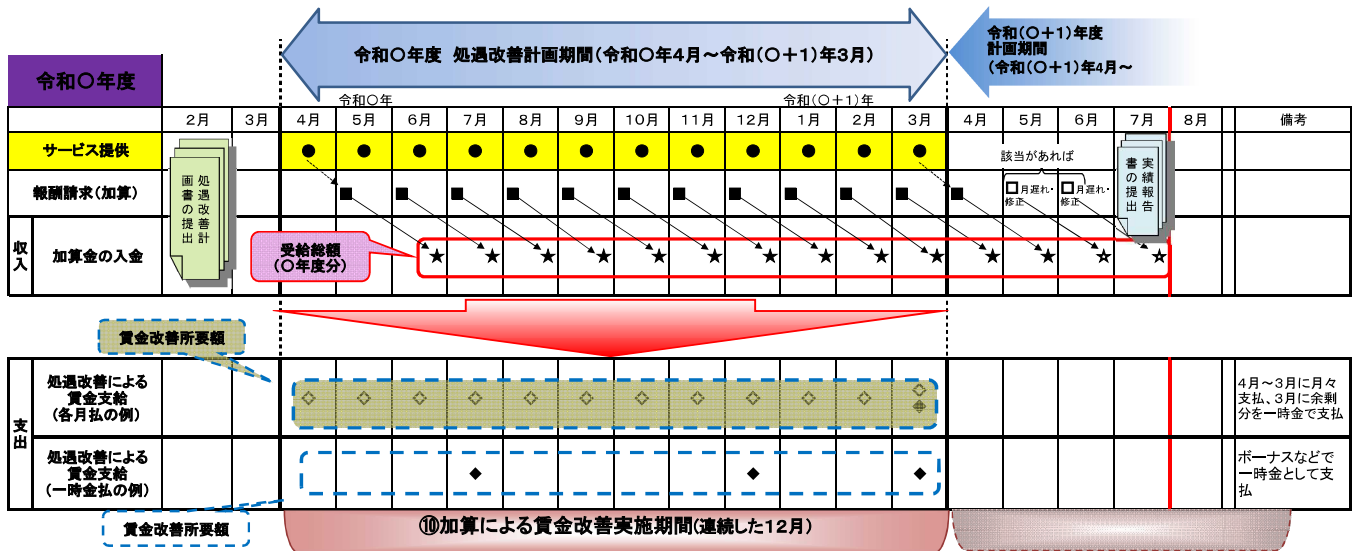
令和〇年度 処遇改善計画期間（令和〇年4月～令和（〇＋1）年3月）

令和（〇＋1）年度 計画期間 （令和（〇＋1）年4月～

令和〇年度

令和〇年

令和（〇＋1）年

| | | 2月 | 3月 | 4月 | 5月 | 6月 | 7月 | 8月 | 9月 | 10月 | 11月 | 12月 | 1月 | 2月 | 3月 | 4月 | 5月 | 6月 | 7月 | 8月 | 備考 |
|---|---|---|---|---|---|---|---|---|---|---|---|---|---|---|---|---|---|---|---|---|---|
| サービス提供 | | 処遇改善計画書の提出 | | ● | ● | ● | ● | ● | ● | ● | ● | ● | ● | ● | ● | | 該当があれば | | 実績報告書の提出 | | |
| 報酬請求（加算） | | | | | ■ | ■ | ■ | ■ | ■ | ■ | ■ | ■ | ■ | ■ | ■ | ■ | □月遅れ・修正 | □月遅れ・修正 | | | |
| 収入 | 加算金の入金 | | | 受給総額（〇年度分） | | ★ | ★ | ★ | ★ | ★ | ★ | ★ | ★ | ★ | ★ | ★ | ★ | ☆ | ☆ | | |
| 支出 | 処遇改善による賃金支給（各月払の例） | | | ◇ | ◇ | ◇ | ◇ | ◇ | ◇ | ◇ | ◇ | ◇ | ◇ | ◇ | ◇ | | | | | | 4月～3月に月々支払、3月に余剰分を一時金で支払 |
| | 処遇改善による賃金支給（一時金払の例） | | | | | | ◆ | | | | | ◆ | | | ◆ | | | | | | ボーナスなどで一時金として支払 |

賃金改善所要額

賃金改善所要額

⑩加算による賃金改善実施期間(連続した12月)